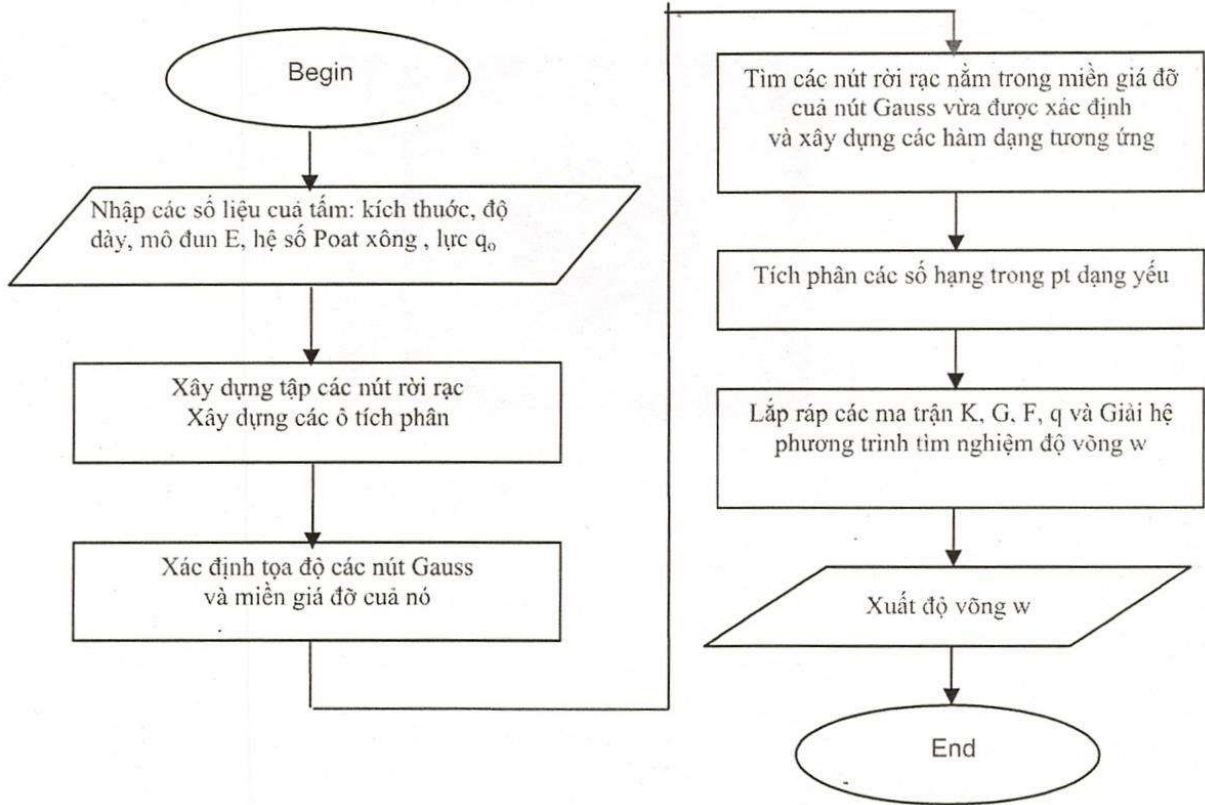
Begin

Nhập các số liệu cuả tấm: kích thước, độ dày, mô đun E, hệ số Poat xông , lực $q_o$

Xây dựng tập các nút rời rạc
Xây dựng các ô tích phân

Xác định tọa độ các nút Gauss
và miền giá đỡ cuả nó

Tìm các nút rời rạc nằm trong miền giá đỡ cuả nút Gauss vừa được xác định và xây dựng các hàm dạng tương ứng

Tích phân các số hạng trong pt dạng yếu

Lắp ráp các ma trận K, G, F, q và Giải hệ phương trình tìm nghiệm độ võng w

Xuất độ võng w

End